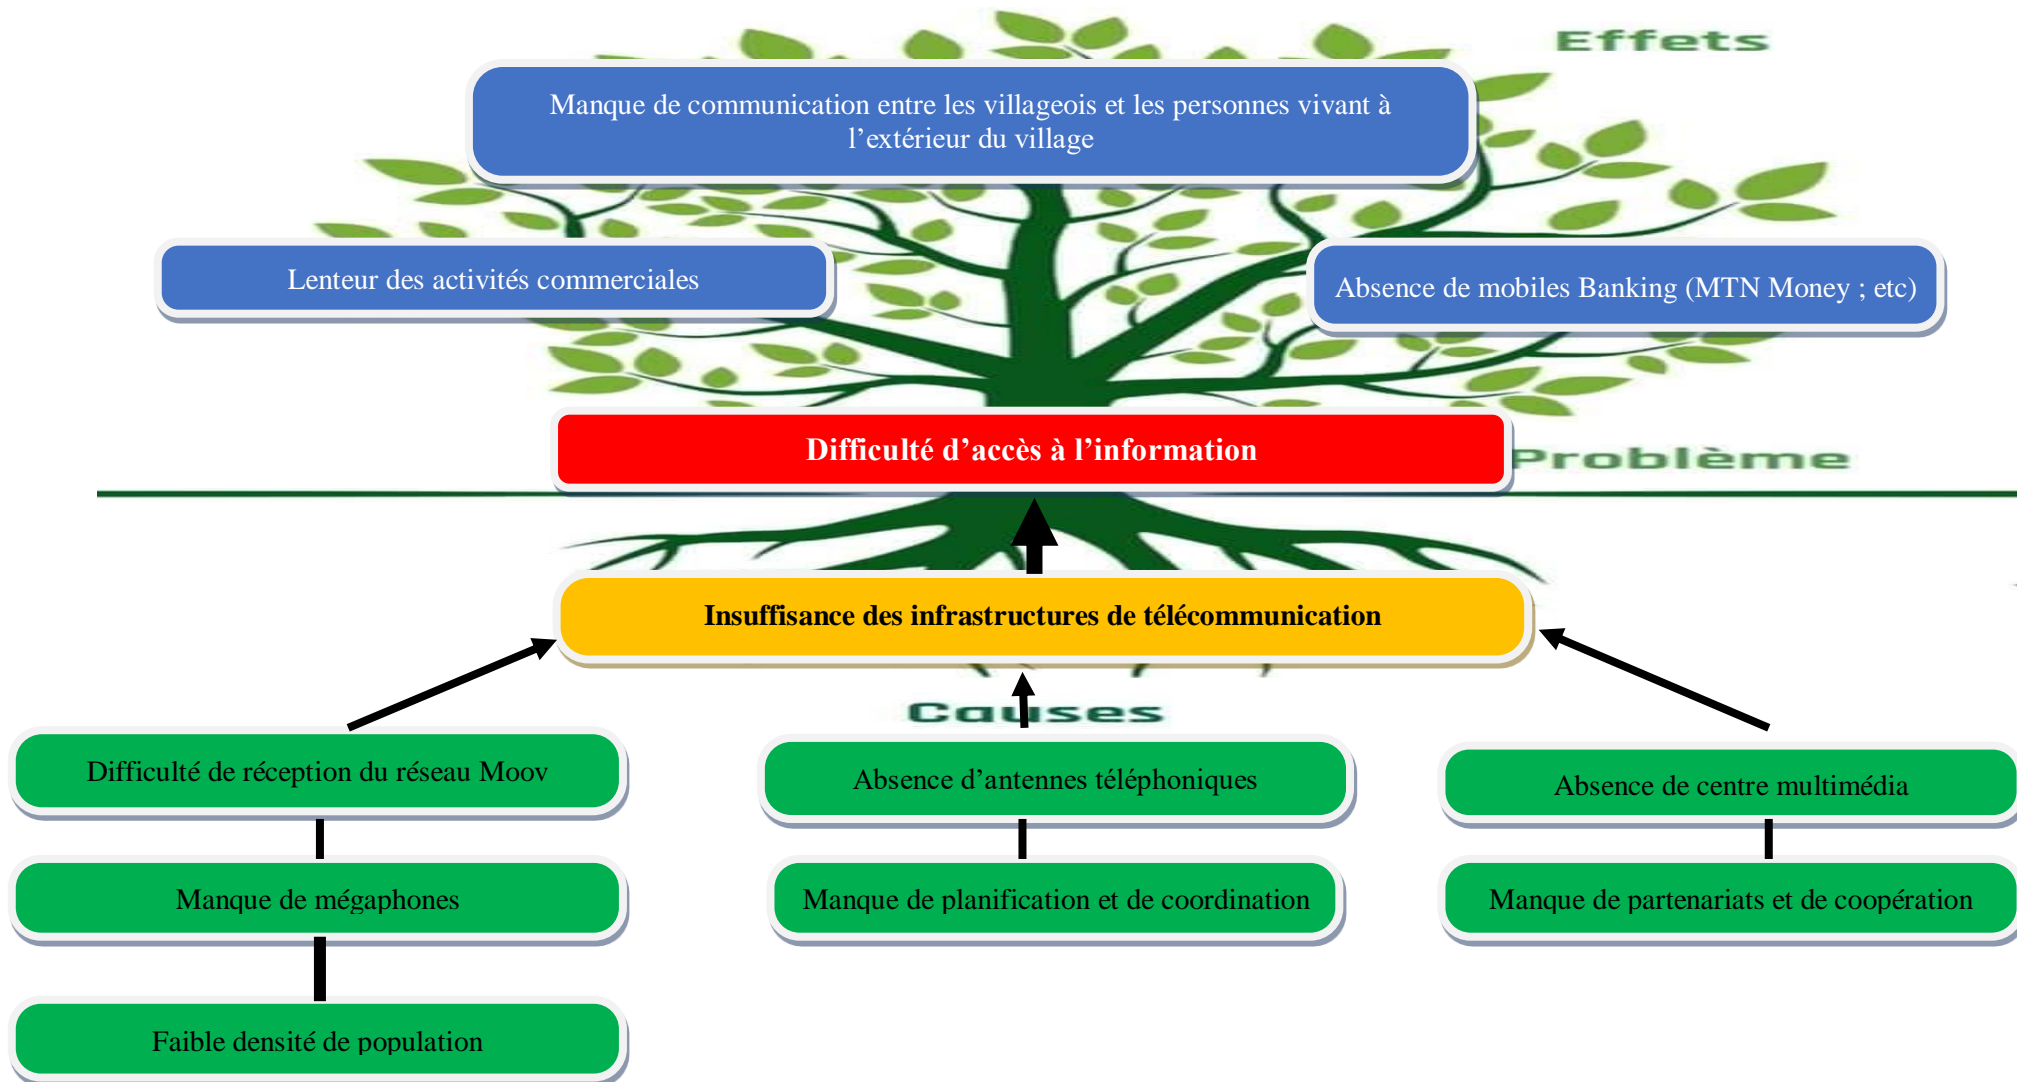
Effets

Manque de communication entre les villageois et les personnes vivant à l'extérieur du village

Lenteur des activités commerciales

Absence de mobiles Banking (MTN Money ; etc)

Difficulté d'accès à l'information

Problème

Insuffisance des infrastructures de télécommunication

Causes

Difficulté de réception du réseau Moov

Absence d'antennes téléphoniques

Absence de centre multimédia

Manque de mégaphones

Manque de planification et de coordination

Manque de partenariats et de coopération

Faible densité de population